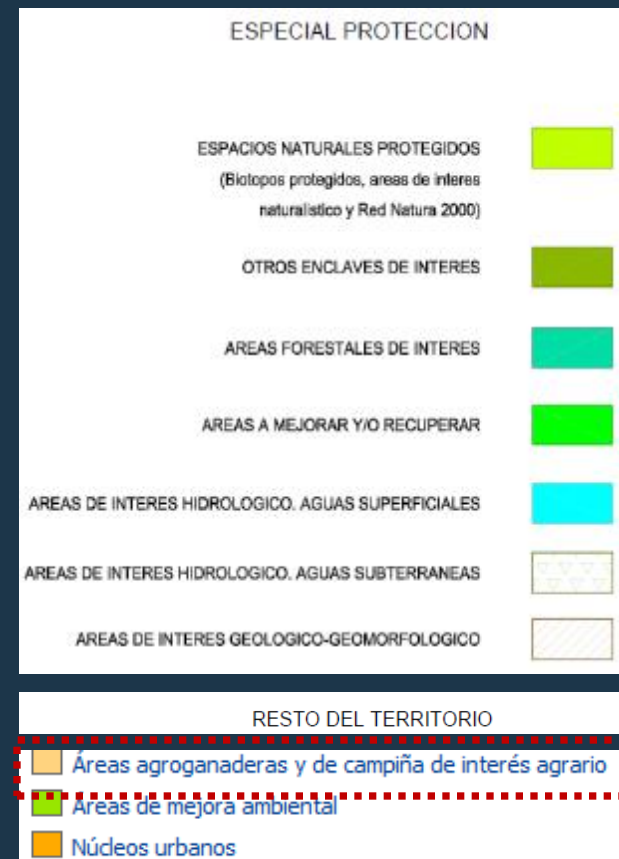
ESPECIAL PROTECCION

ESPACIOS NATURALES PROTEGIDOS
(Biotopos protegidos, areas de interes naturalistico y Red Natura 2000)

OTROS ENCLAVES DE INTERES

AREAS FORESTALES DE INTERES

AREAS A MEJORAR Y/O RECUPERAR

AREAS DE INTERES HIDROLOGICO. AGUAS SUPERFICIALES

AREAS DE INTERES HIDROLOGICO. AGUAS SUBTERRANEAS

AREAS DE INTERES GEOLOGICO-GEOMORFOLOGICO

RESTO DEL TERRITORIO

Áreas agroganaderas y de campiña de interés agrario

Áreas de mejora ambiental

Núcleos urbanos